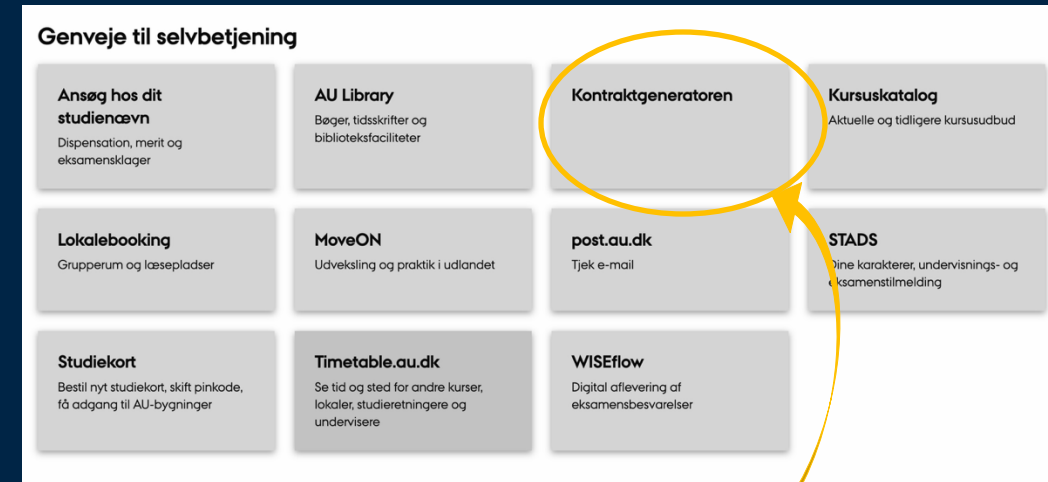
Genveje til selvbetjening

Ansøg hos dit studienævn
Dispensation, merit og eksamensklager

AU Library
Bøger, tidsskrifter og biblioteksfaciliteter

Kontraktgeneratoren

Kursuskatalog
Aktuelle og tidligere kursusudbud

Lokalebooking
Grupperum og læsepladser

MoveON
Udveksling og praktik i udlandet

post.au.dk
Tjek e-mail

STADS
Dine karakterer, undervisnings- og eksamenstilmelding

Studiekort
Bestil nyt studiekort, skift pinkode, få adgang til AU-bygninger

Timetable.au.dk
Se tid og sted for andre kurser, lokaler, studieretningere og undervisere

WISEflow
Digital aflevering af eksamensbesvarelser